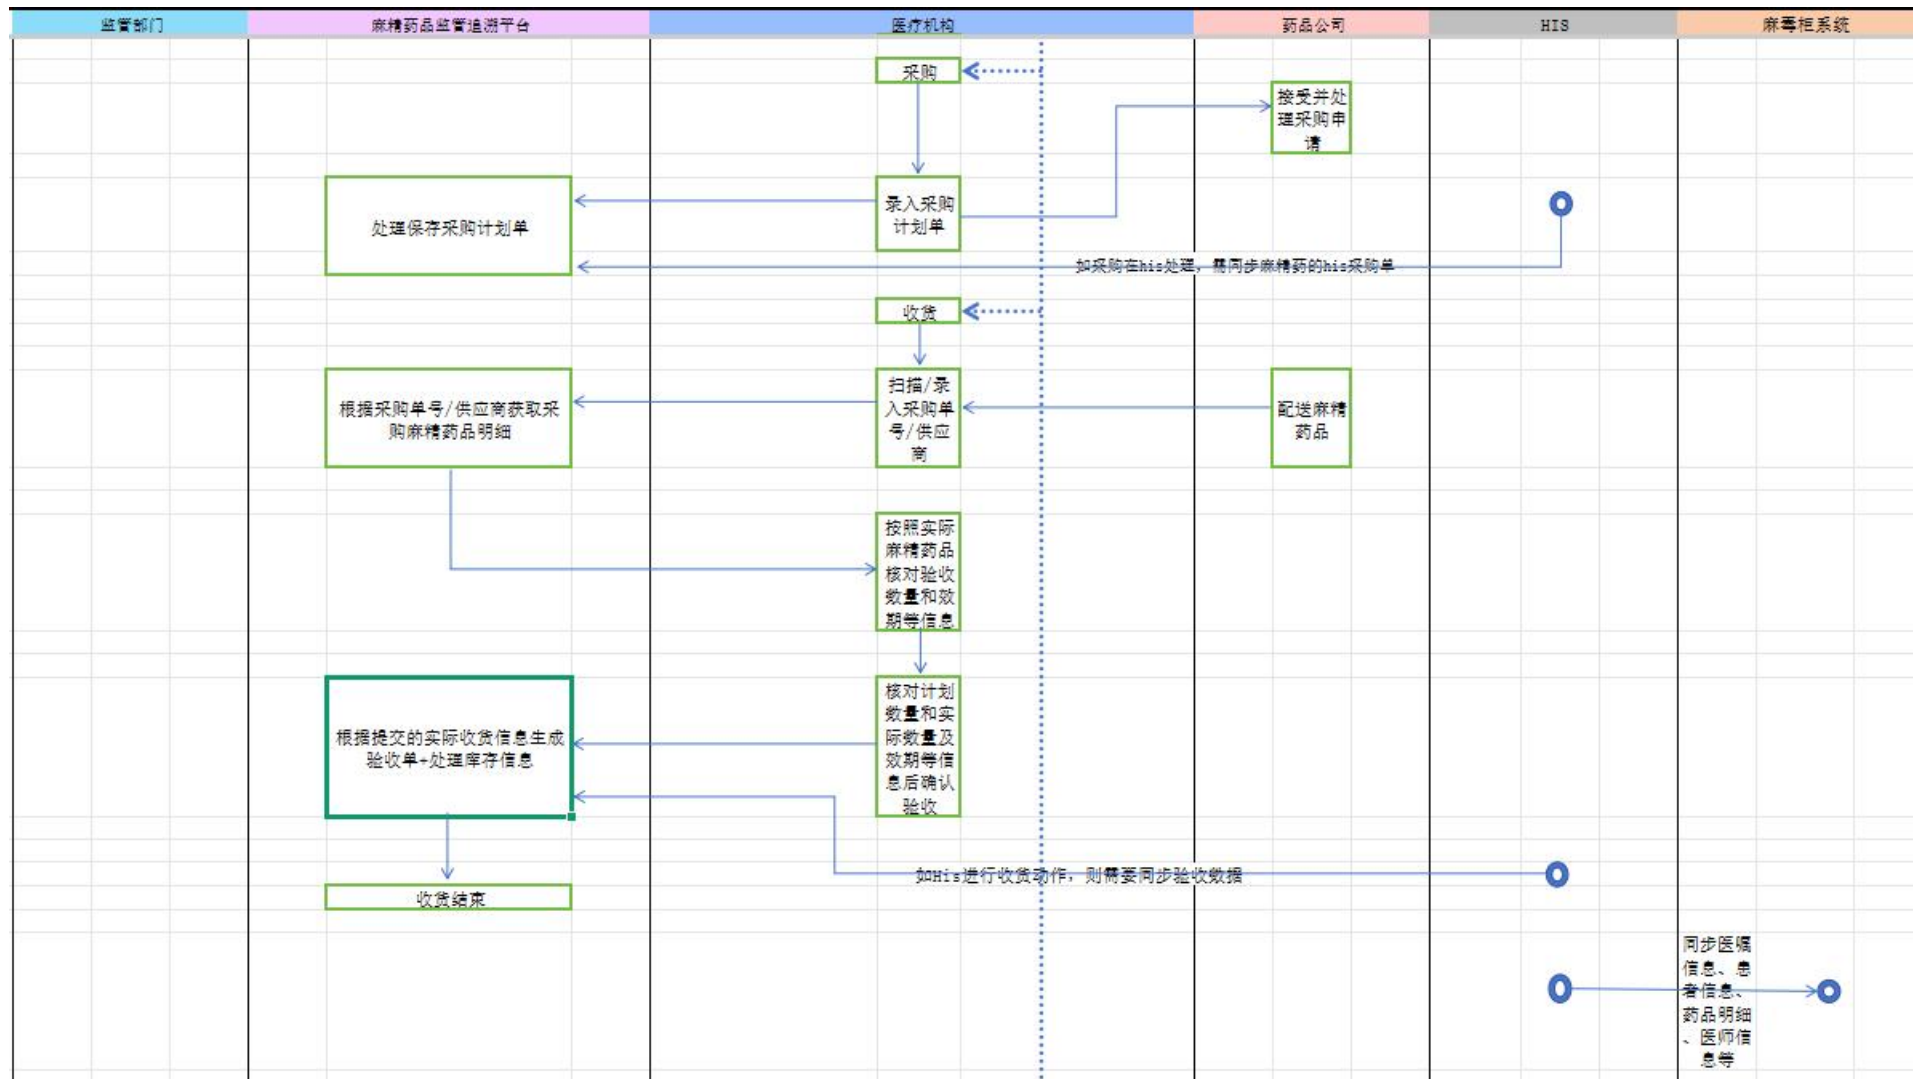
| 监管部门 | 麻精药品监管追溯平台 | 医疗机构 | 药品公司 | HIS | 麻毒柜系统 |
|---|---|---|---|---|---|

采购

接受并处理采购申请

处理保存采购计划单

录入采购计划单

如采购在his处理，需同步麻精药的his采购单

收货

根据采购单号/供应商获取采购麻精药品明细

扫描/录入采购单号/供应商

配送麻精药品

按照实际麻精药品核对验收数量和效期等信息

根据提交的实际收货信息生成验收单+处理库存信息

核对计划数量和实际数量及效期等信息后确认验收

如His进行收货动作，则需要同步验收数据

收货结束

同步医嘱信息、患者信息、药品明细、医师信息等